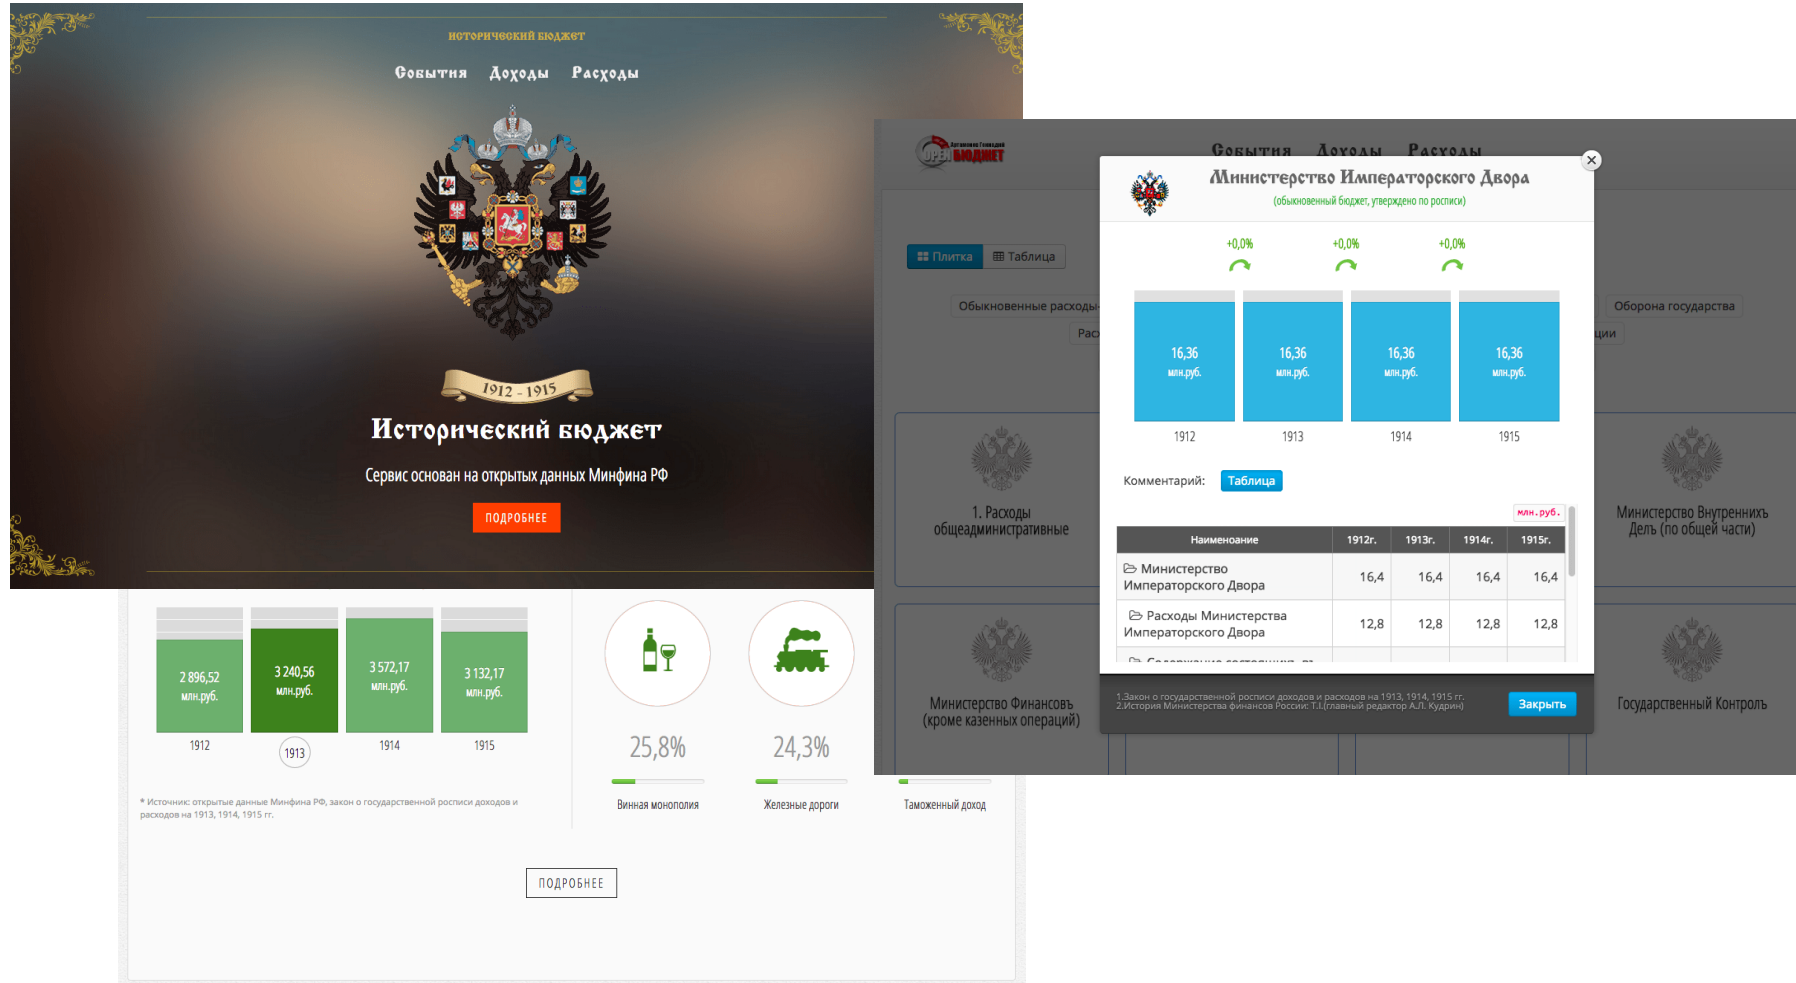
исторический бюджет

События Доходы Расходы

1912 - 1915

Исторический бюджет

Сервис основан на открытых данных Минфина РФ

ПОДРОБНЕЕ

2 896,52 млн.руб.

3 240,56 млн.руб.

3 572,17 млн.руб.

3 132,17 млн.руб.

1912

1913

1914

1915

* Источник: открытые данные Минфина РФ, закон о государственной росписи доходов и расходов на 1913, 1914, 1915 гг.

25,8%

24,3%

Винная монополия

Железные дороги

Таможенный доход

ПОДРОБНЕЕ

OPEN БЮДЖЕТ

События Доходы Расходы

Плитка Таблица

Обыкновенные расходы

Оборона государства

Рас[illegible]

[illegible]ции

1. Расходы общеадминистративные

Министерство Внутреннихъ Дѣлъ (по общей части)

Министерство Финансовъ (кроме казенных операций)

Государственный Контроль

Министерство Императорского Двора

(обыкновенный бюджет, утверждено по росписи)

+0,0%

+0,0%

+0,0%

16,36 млн.руб.

16,36 млн.руб.

16,36 млн.руб.

16,36 млн.руб.

1912

1913

1914

1915

Комментарий: Таблица

млн.руб.

| Наименование | 1912г. | 1913г. | 1914г. | 1915г. |
|---|---|---|---|---|
| Министерство Императорского Двора | 16,4 | 16,4 | 16,4 | 16,4 |
| Расходы Министерства Императорского Двора | 12,8 | 12,8 | 12,8 | 12,8 |
| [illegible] | | | | |

1.Закон о государственной росписи доходов и расходов на 1913, 1914, 1915 гг.
2.История Министерства финансов России: Т.I.(главный редактор А.Л. Кудрин)

Закрыть